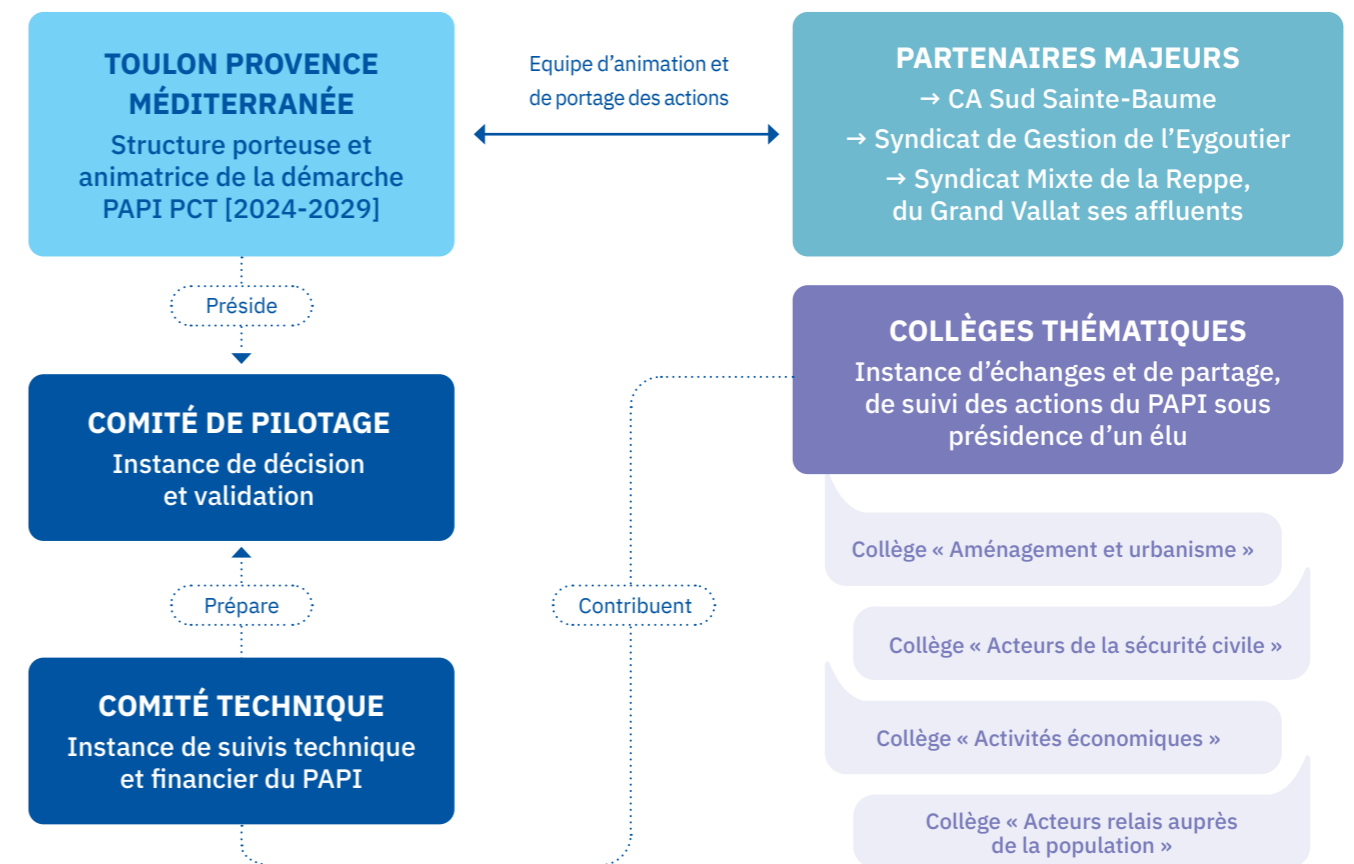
TOULON PROVENCE MÉDITERRANÉE
Structure porteuse et animatrice de la démarche PAPI PCT [2024-2029]

Equipe d'animation et de portage des actions

PARTENAIRES MAJEURS
→ CA Sud Sainte-Baume
→ Syndicat de Gestion de l'Eygoutier
→ Syndicat Mixte de la Reppe, du Grand Vallat ses affluents

Préside

COLLÈGES THÉMATIQUES
Instance d'échanges et de partage, de suivi des actions du PAPI sous présidence d'un élu

COMITÉ DE PILOTAGE
Instance de décision et validation

Collège « Aménagement et urbanisme »

Prépare

Contribuent

Collège « Acteurs de la sécurité civile »

COMITÉ TECHNIQUE
Instance de suivis technique et financier du PAPI

Collège « Activités économiques »

Collège « Acteurs relais auprès de la population »